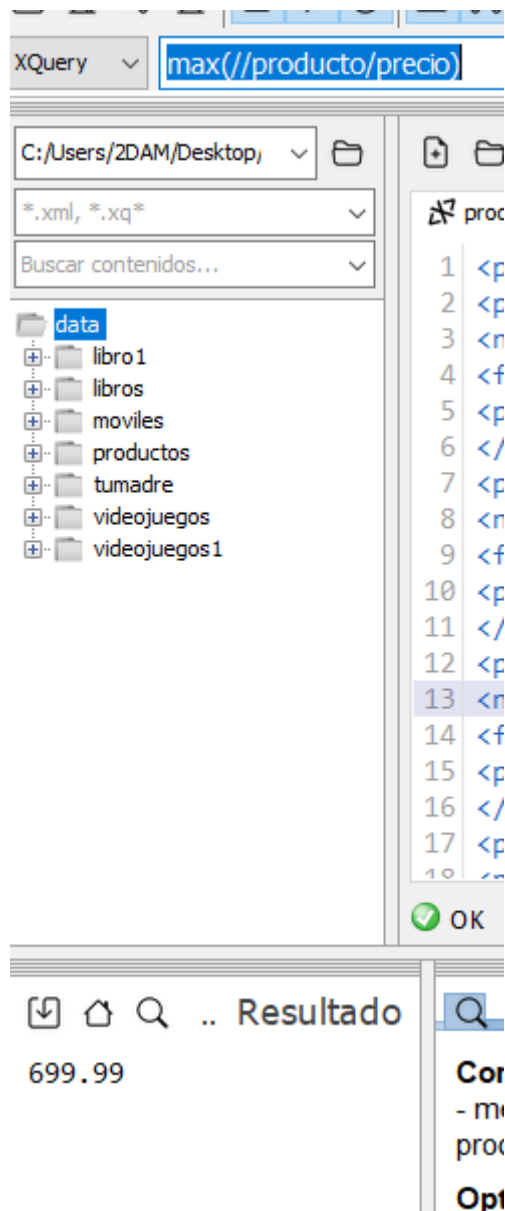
XQuery
max(//producto/precio)

C:/Users/2DAM/Desktop/
*.xml, *.xq*
Buscar contenidos...

data
libro1
libros
moviles
productos
tumadre
videojuegos
videojuegos1

prod

1 <p
2 <p
3 <n
4 <f
5 <p
6 </
7 <p
8 <n
9 <f
10 <p
11 </
12 <p
13 <n
14 <f
15 <p
16 </
17 <p

OK

.. Resultado

699.99

Co
- m
proc
Op